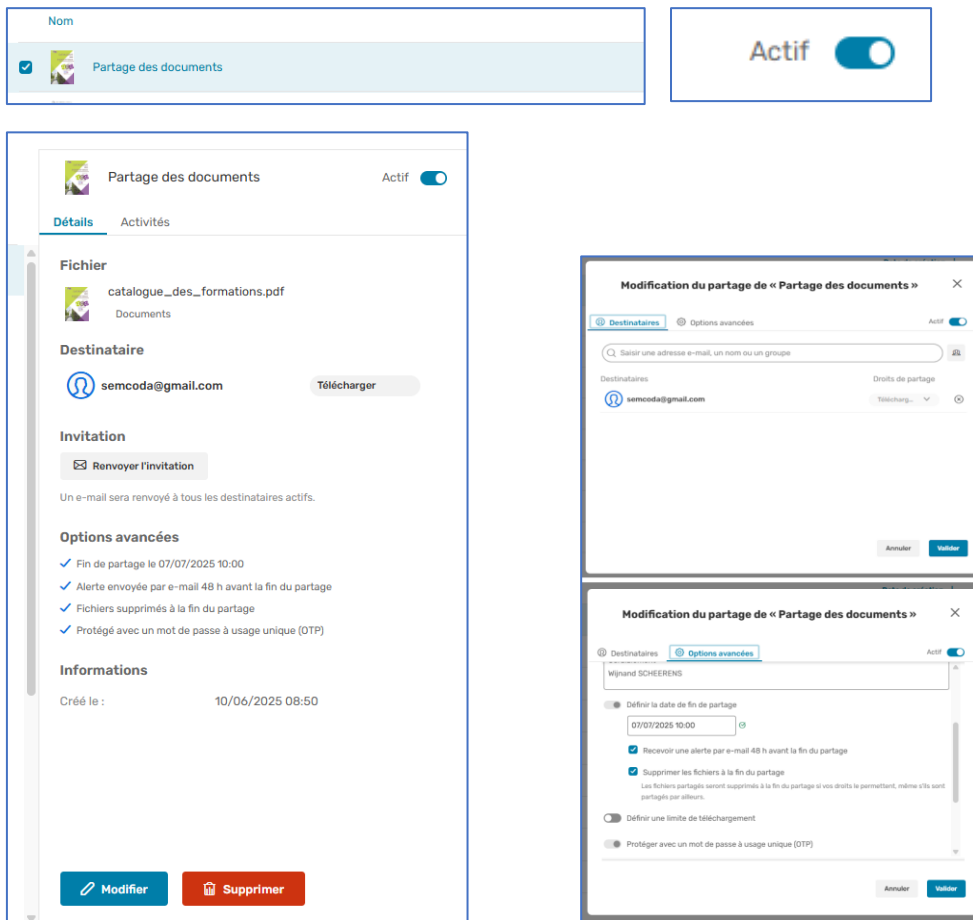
Nom

Partage des documents

Actif

Partage des documents

Actif

Détails Activités

Fichier

catalogue_des_formations.pdf

Documents

Destinataire

semcoda@gmail.com Télécharger

Invitation

Renvoyer l'invitation

Un e-mail sera renvoyé à tous les destinataires actifs.

Options avancées

Fin de partage le 07/07/2025 10:00

Alerte envoyée par e-mail 48 h avant la fin du partage

Fichiers supprimés à la fin du partage

Protégé avec un mot de passe à usage unique (OTP)

Informations

Créé le : 10/06/2025 08:50

Modifier

Supprimer

Modification du partage de « Partage des documents »

Destinataires Options avancées

Actif

Saisir une adresse e-mail, un nom ou un groupe

Destinataires

Droits de partage

semcoda@gmail.com

Télécharg...

Annuler Valider

Modification du partage de « Partage des documents »

Destinataires Options avancées

Actif

Wijnand SCHEERENS

Définir la date de fin de partage

07/07/2025 10:00

Recevoir une alerte par e-mail 48 h avant la fin du partage

Supprimer les fichiers à la fin du partage

Les fichiers partagés seront supprimés à la fin du partage si vos droits le permettent, même s'ils sont partagés par ailleurs.

Définir une limite de téléchargement

Protéger avec un mot de passe à usage unique (OTP)

Annuler Valider